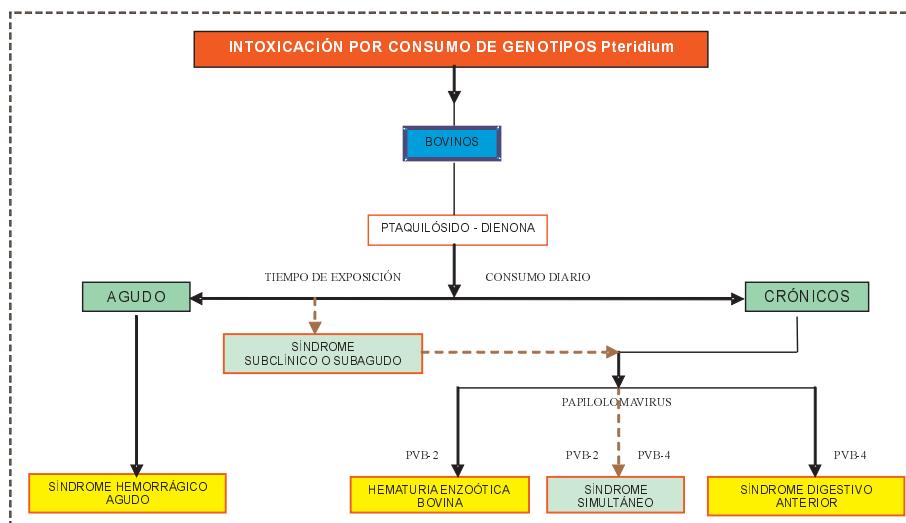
INTOXICACIÓN POR CONSUMO DE GENOTIPOS Pteridium

BOVINOS

PTAQUILÓSIDO - DIENONA

TIEMPO DE EXPOSICIÓN

CONSUMO DIARIO

AGUDO

CRÓNICOS

SÍNDROME SUBCLÍNICO O SUBAGUDO

PAPILOLOMAVIRUS

PVB-2

PVB-2

PVB-4

PVB-4

SÍNDROME HEMORRÁGICO AGUDO

HEMATURIA ENZOÓTICA BOVINA

SÍNDROME SIMULTÁNEO

SÍNDROME DIGESTIVO ANTERIOR